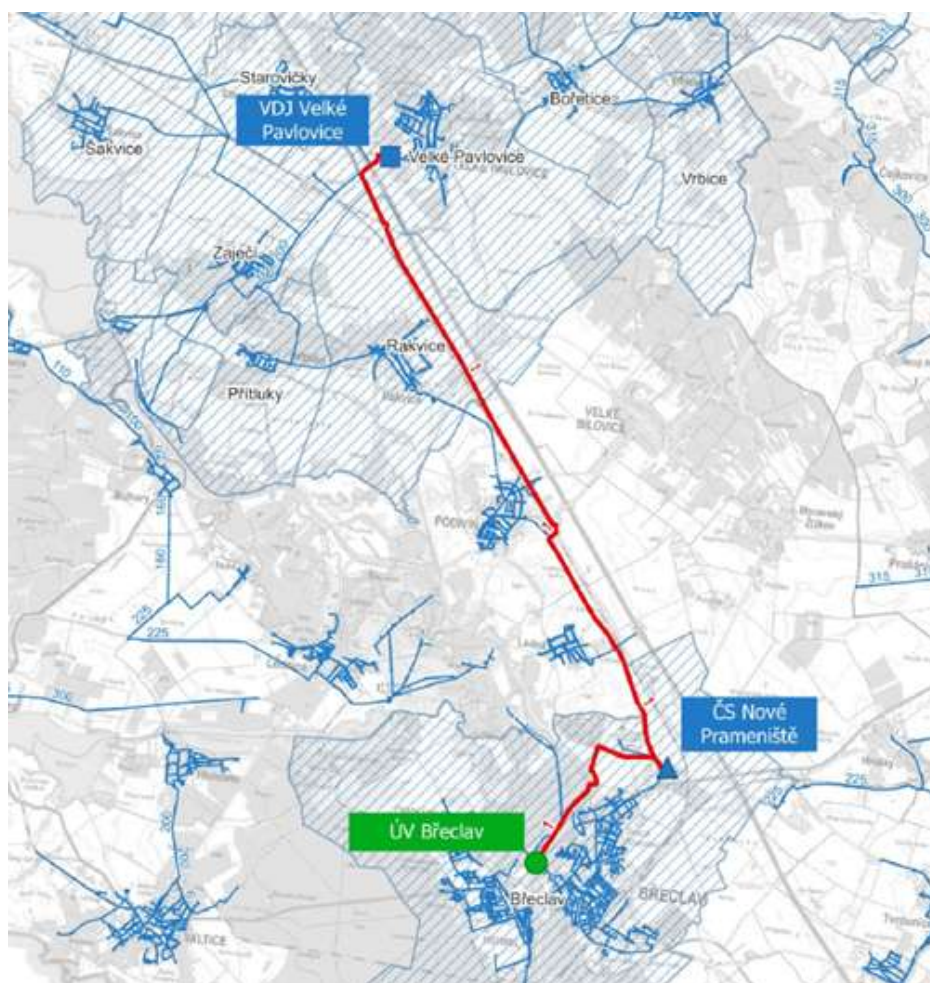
Starovičky

VDJ Velké Pavlovice

Bořetice

Šakvice

Velké Pavlovice

VELKÉ PAVLOVICE

Vrbice

Zaječí

Rakvice

Přítluky

Rakvice

VELKÉ BÍLOVICE

PODIVÍN

110

150

160

225

225

300

315

225

ČS Nové Prameniště

ÚV Břeclav

Břeclav

BŘECLAV

VALTICE